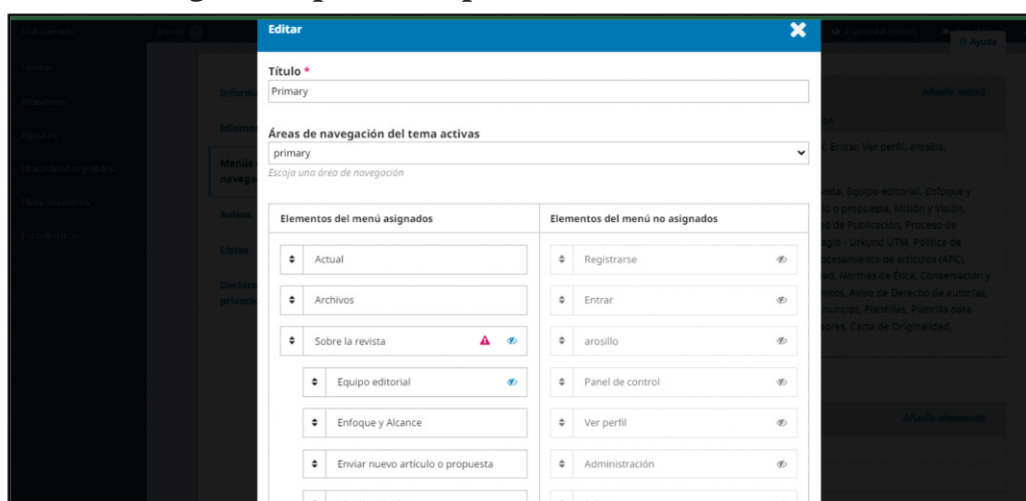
Editar

Título *

Primary

Áreas de navegación del tema activas

primary

Escoja una área de navegación

| Elementos del menú asignados | Elementos del menú no asignados |
|---|---|
| Actual | Registrarse |
| Archivos | Entrar |
| Sobre la revista | arosillo |
| Equipo editorial | Panel de control |
| Enfoque y Alcance | Ver perfil |
| Enviar nuevo artículo o propuesta | Administración |

Ayuda

Añadir menú

Añadir elemento

Entrar, Ver perfil, arosillo,

ista, Equipo editorial, Enfoque y o propuesta, Misión y Visión, d de Publicación, Proceso de gio - Urkund UTM, Política de cesamiento de artículos (APC), ad, Normas de Ética, Conservación y ntos, Aviso de Derecho de autorías, nuncios, Plantillas, Plantilla para tores, Carta de Originalidad,